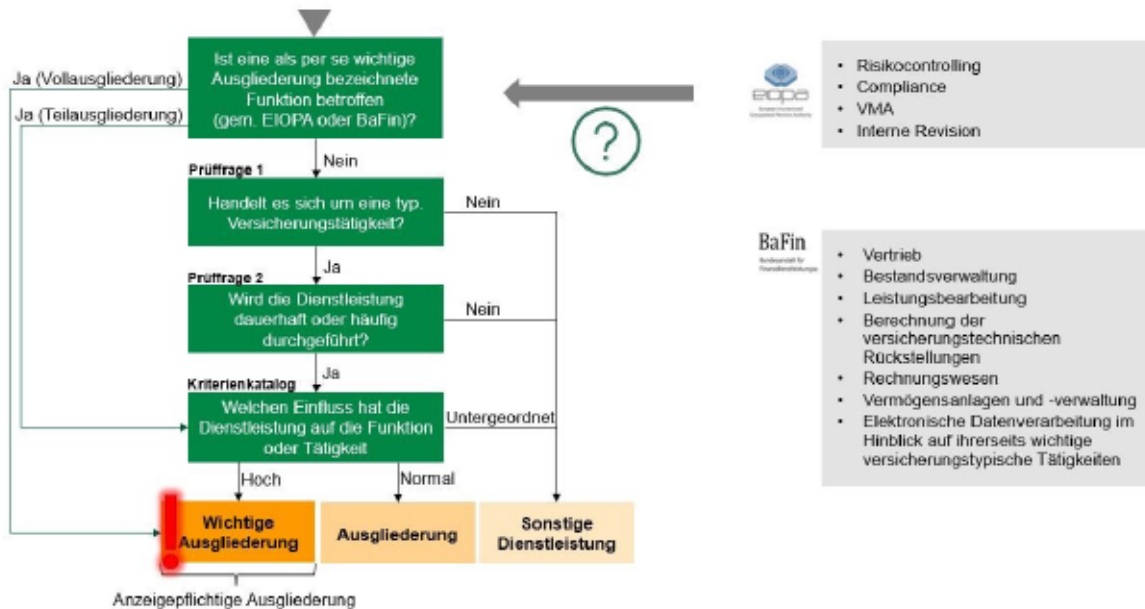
Ist eine als per se wichtige Ausgliederung bezeichnete Funktion betroffen (gem. EIOPA oder BaFin)?

Ja (Vollausgliederung)

Ja (Teilausgliederung)

Nein

Prüffrage 1

Handelt es sich um eine typ. Versicherungstätigkeit?

Nein

Ja

Prüffrage 2

Wird die Dienstleistung dauerhaft oder häufig durchgeführt?

Nein

Ja

Kriterienkatalog

Welchen Einfluss hat die Dienstleistung auf die Funktion oder Tätigkeit

Untergeordnet

Hoch

Normal

Wichtige Ausgliederung

Ausgliederung

Sonstige Dienstleistung

Anzeigepflichtige Ausgliederung

?

eiopa

- Risikocontrolling
- Compliance
- VMA
- Interne Revision

BaFin

- Vertrieb
- Bestandsverwaltung
- Leistungsbearbeitung
- Berechnung der versicherungstechnischen Rückstellungen
- Rechnungswesen
- Vermögensanlagen und -verwaltung
- Elektronische Datenverarbeitung im Hinblick auf ihrerseits wichtige versicherungstypische Tätigkeiten